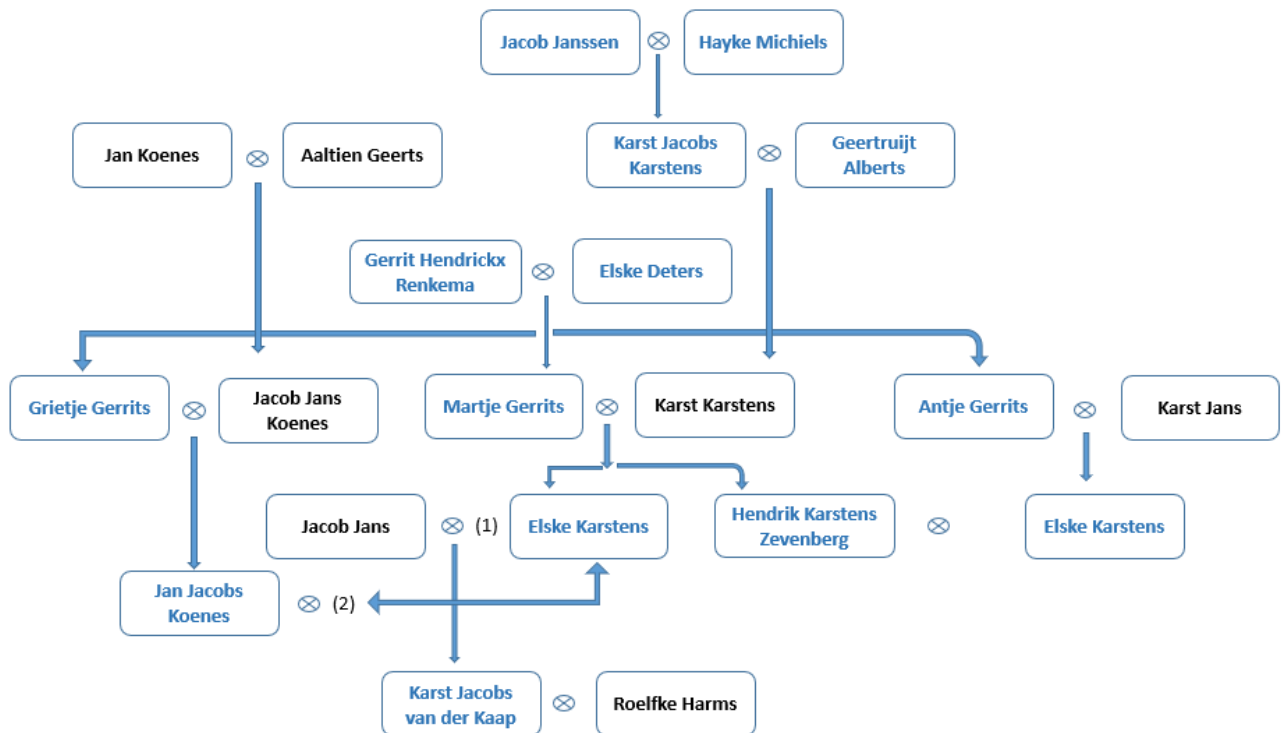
Jacob Janssen ⊗ Hayke Michiels

Jan Koenes ⊗ Aaltien Geerts

Karst Jacobs Karstens ⊗ Geertruijt Alberts

Gerrit Hendrickx Renkema ⊗ Elske Deters

Grietje Gerrits ⊗ Jacob Jans Koenes

Martje Gerrits ⊗ Karst Karstens

Antje Gerrits ⊗ Karst Jans

Jacob Jans ⊗ (1) Elske Karstens

Hendrik Karstens Zevenberg ⊗

Elske Karstens

Jan Jacobs Koenes ⊗ (2)

Karst Jacobs van der Kaap ⊗ Roelfke Harms